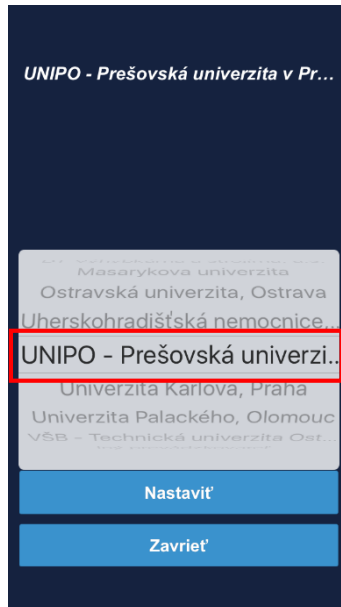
UNIPO - Prešovská univerzita v Pr...

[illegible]
Masarykova univerzita
Ostravská univerzita, Ostrava
Uherskohradišťská nemocnice...
UNIPO - Prešovská univerzi...
Univerzita Karlova, Praha
Univerzita Palackého, Olomouc
VŠB - Technická univerzita Ost...
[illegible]

Nastaviť

Zavrieť